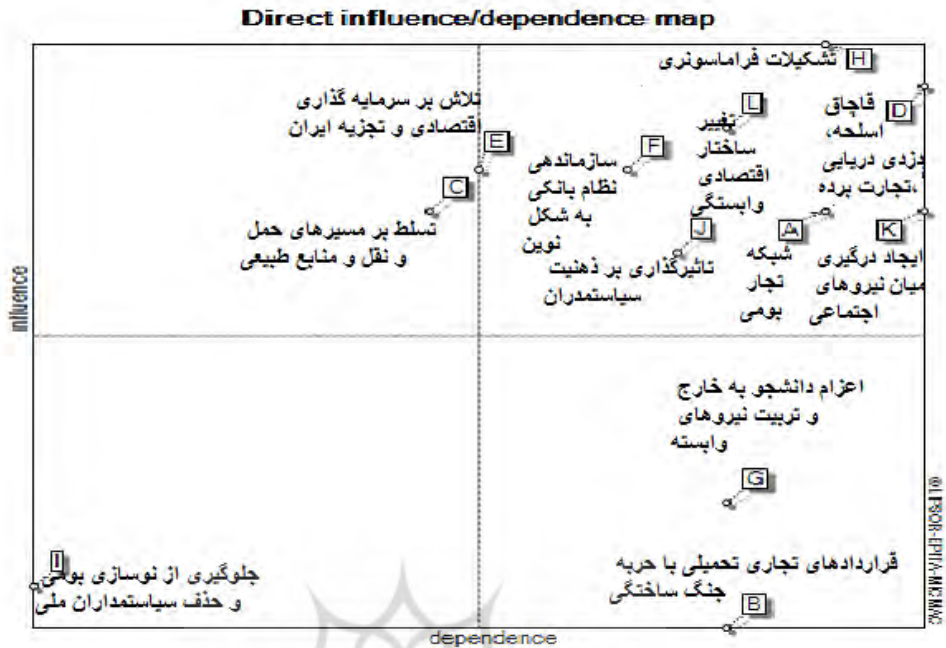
Direct influence/dependence map

H تشکیلات فراماسونری

تلاش بر سرمایه گذاری اقتصادی و تجزیه ایران E

L تغییر ساختار اقتصادی وابستگی

D قاچاق اسلحه، دزدی دریایی ،تجارت برده

F سازماندهی نظام بانکی به شکل نوین

C تسلط بر مسیرهای حمل و نقل و منابع طبیعی

J تاثیرگذاری بر ذهنیت سیاستمداران

A شبکه تجار بومی

K ایجاد درگیری میان نیروهای اجتماعی

influence

اعزام دانشجو به خارج و تربیت نیروهای وابسته

G

I جلوگیری از نوسازی بومی و حذف سیاستمداران ملی

قراردادهای تجاری تحمیلی با حربه جنگ ساختگی

B

dependence

© LIPSOR-EPITA-MICMAC